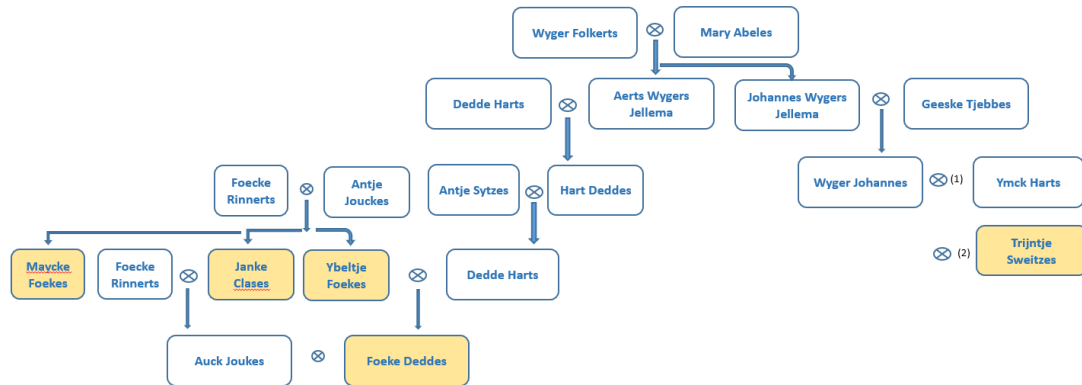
Wyger Folkerts ⊗ Mary Abeles

Dedde Harts ⊗ Aerts Wygers Jellema

Johannes Wygers Jellema ⊗ Geeske Tjebbes

Foecke Rinnerts ⊗ Antje Jouckes

Antje Sytzes ⊗ Hart Deddes

Wyger Johannes ⊗ (1) Ymck Harts

⊗ (2) Trijntje Sweitzes

Maycke Foekes

Foecke Rinnerts ⊗ Janke Clases

Ybeltje Foekes ⊗ Dedde Harts

Auck Joukes ⊗ Foeke Deddes